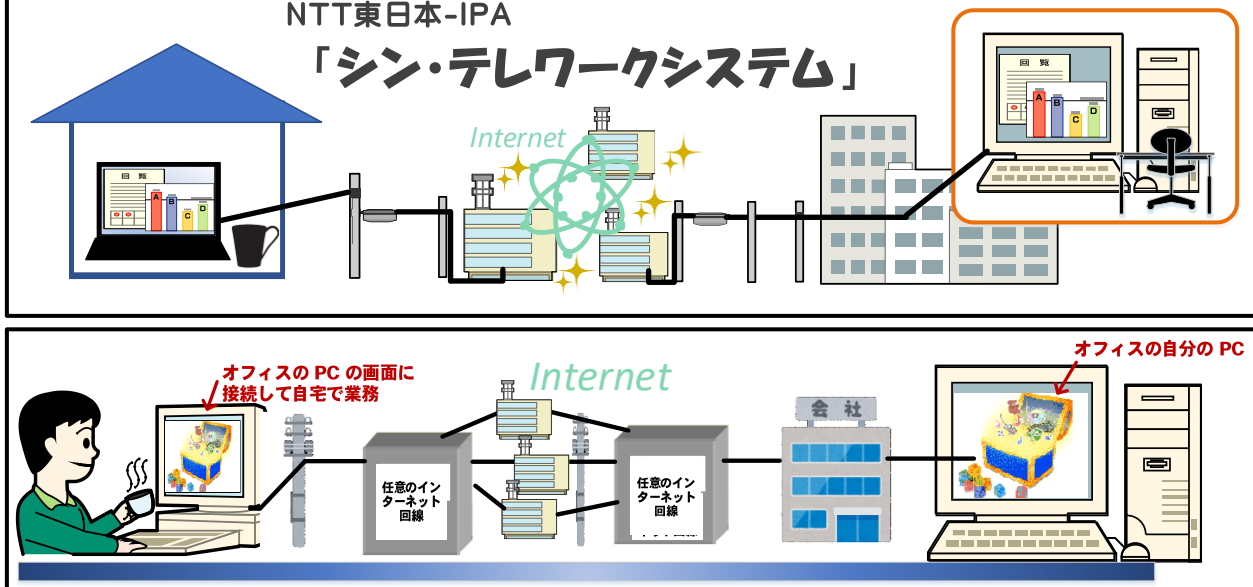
NTT東日本-IPA
「シン・テレワークシステム」

回覧
A B C D

Internet

回覧
A B C D

オフィスの PC の画面に接続して自宅で業務

Internet

任意のインターネット回線

任意のインターネット回線

会社

オフィスの自分の PC